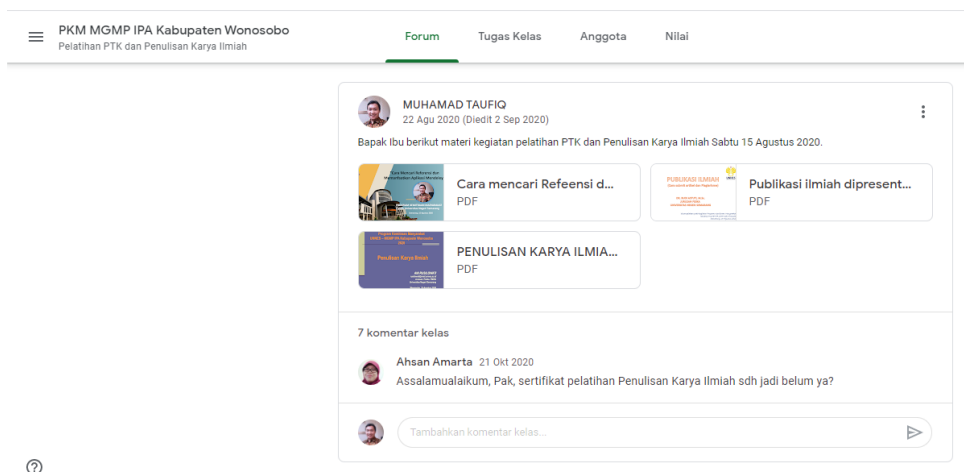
PKM MGMP IPA Kabupaten Wonosobo
Pelatihan PTK dan Penulisan Karya Ilmiah

Forum Tugas Kelas Anggota Nilai

MUHAMAD TAUFIQ
22 Agu 2020 (Diedit 2 Sep 2020)

Bapak Ibu berikut materi kegiatan pelatihan PTK dan Penulisan Karya Ilmiah Sabtu 15 Agustus 2020.

Cara mencari Refeensi d...
PDF

PUBLIKASI ILMIAH

Publikasi ilmiah dipresent...
PDF

Penulisan Karya Ilmiah

PENULISAN KARYA ILMIA...
PDF

7 komentar kelas

Ahsan Amarta 21 Okt 2020
Assalamualaikum, Pak, sertifikat pelatihan Penulisan Karya Ilmiah sdh jadi belum ya?

Tambahkan komentar kelas...

?